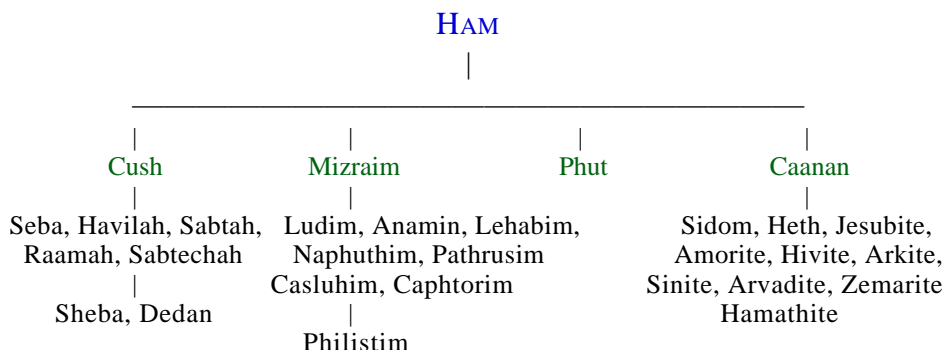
HAM

Cush
Seba, Havilah, Sabtah, Raamah, Sabtechah
Sheba, Dedan

Mizraim
Ludim, Anamin, Lehabim, Naphuthim, Pathrusim Casluhim, Caphtorim
Philistim

Phut

Caanan
Sidom, Heth, Jesubite, Amorite, Hivite, Arkite, Sinite, Arvadite, Zemarite Hamathite